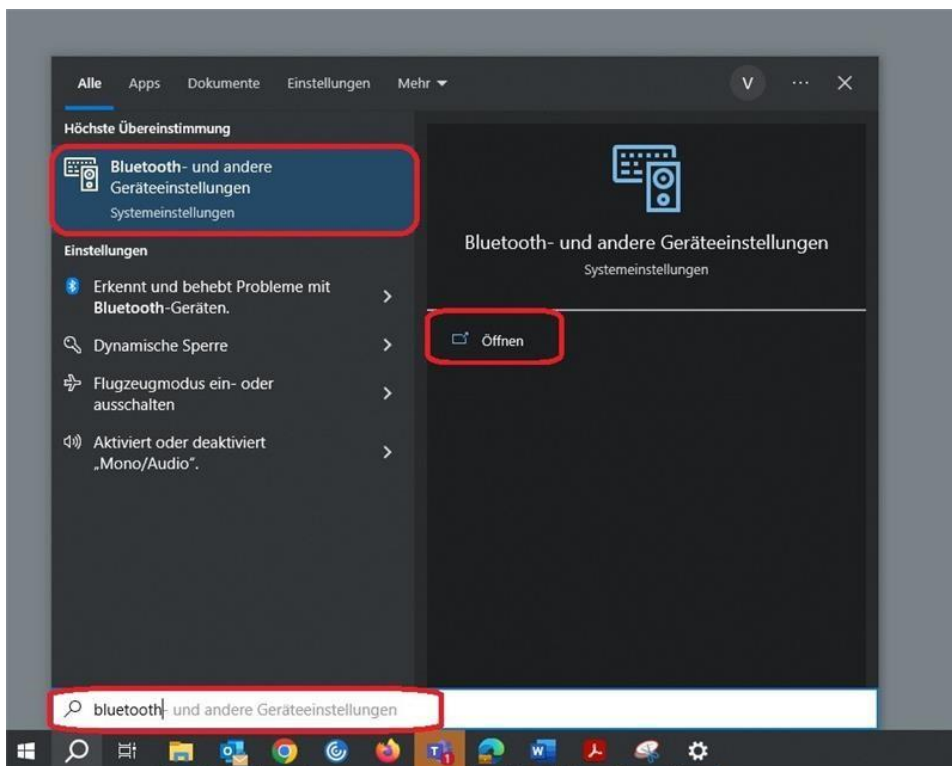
Alle Apps Dokumente Einstellungen Mehr ▾ V ··· ✕

Höchste Übereinstimmung

Bluetooth- und andere Geräteeinstellungen
Systemeinstellungen

Einstellungen

Erkennt und behebt Probleme mit Bluetooth-Geräten. >

Dynamische Sperre >

Flugzeugmodus ein- oder ausschalten >

Aktiviert oder deaktiviert „Mono/Audio". >

Bluetooth- und andere Geräteeinstellungen
Systemeinstellungen

Öffnen

bluetooth- und andere Geräteeinstellungen